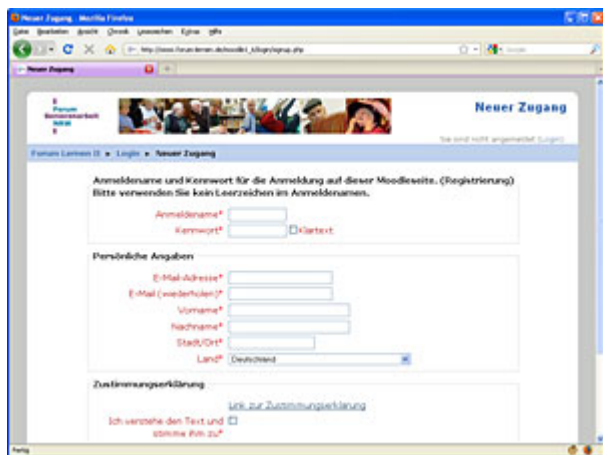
Neuer Zugang - Mozilla Firefox

Datei Bearbeiten Ansicht Chronik Lesezeichen Extras Hilfe

http://www.forum-lernen.de/moodle/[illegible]/signup.php

Google

Neuer Zugang

Forum Seniorenarbeit NRW

Neuer Zugang

Sie sind nicht angemeldet (Login)

Forum Lernen II ► Login ► Neuer Zugang

Anmeldename und Kennwort für die Anmeldung auf dieser Moodleseite. (Registrierung) Bitte verwenden Sie kein Leerzeichen im Anmeldenamen.

Anmeldename*

Kennwort* Klartext

Persönliche Angaben

E-Mail-Adresse*

E-Mail (wiederholen)*

Vorname*

Nachname*

Stadt/Ort*

Land* Deutschland

Zustimmungserklärung

Link zur Zustimmungserklärung

Ich verstehe den Text und stimme ihm zu*

Fertig